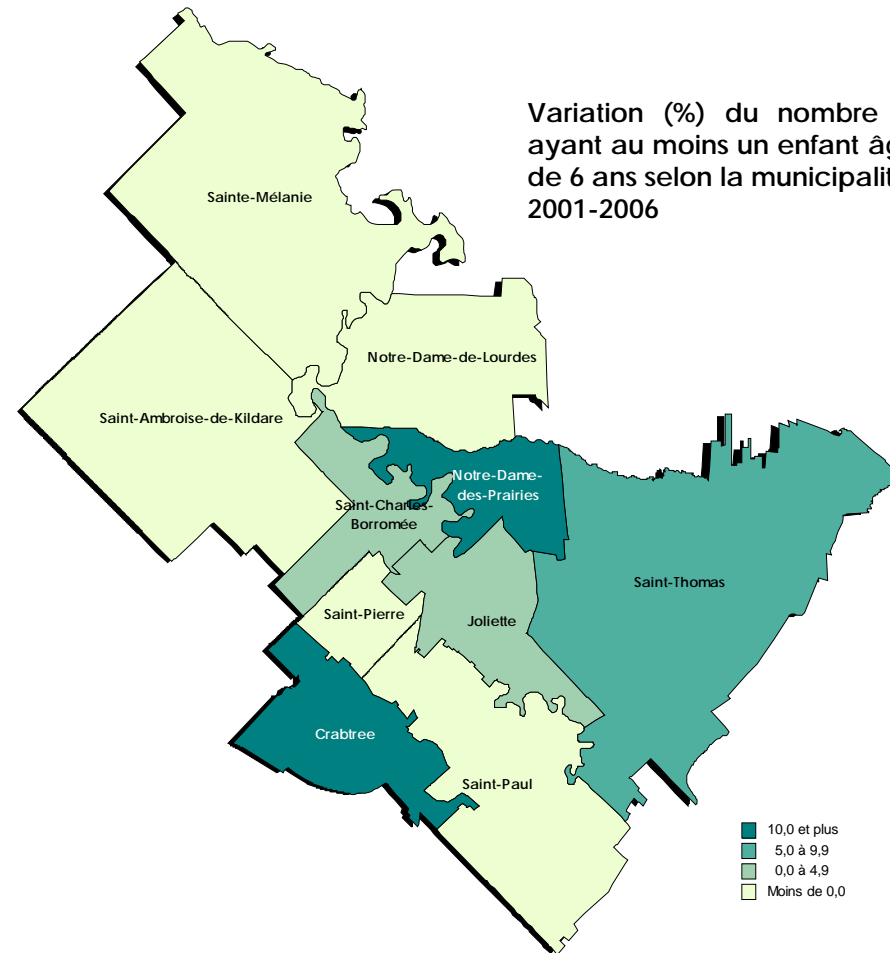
Variation (%) du nombre
ayant au moins un enfant âg
de 6 ans selon la municipalit
2001-2006

Sainte-Mélanie

Notre-Dame-de-Lourdes

Saint-Ambroise-de-Kildare

Notre-Dame-des-Prairies

Saint-Charles-Borromée

Saint-Thomas

Saint-Pierre

Joliette

Crabtree

Saint-Paul

10,0 et plus
5,0 à 9,9
0,0 à 4,9
Moins de 0,0